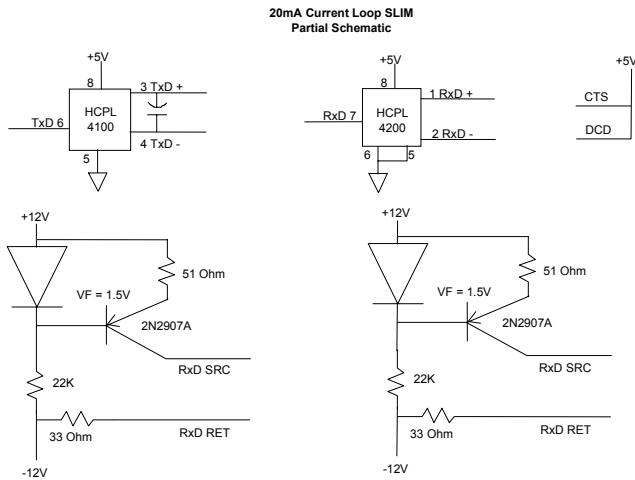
20mA Current Loop SLIM
Partial Schematic

+5V
8
3 TxD +
HCPL
4100
TxD 6
4 TxD -
5

+5V
8
1 RxD +
RxD 7
HCPL
4200
2 RxD -
6
5

+5V
CTS
DCD

+12V
51 Ohm
VF = 1.5V
2N2907A
RxD SRC
22K
RxD RET
33 Ohm
-12V

+12V
51 Ohm
VF = 1.5V
2N2907A
RxD SRC
22K
RxD RET
33 Ohm
-12V